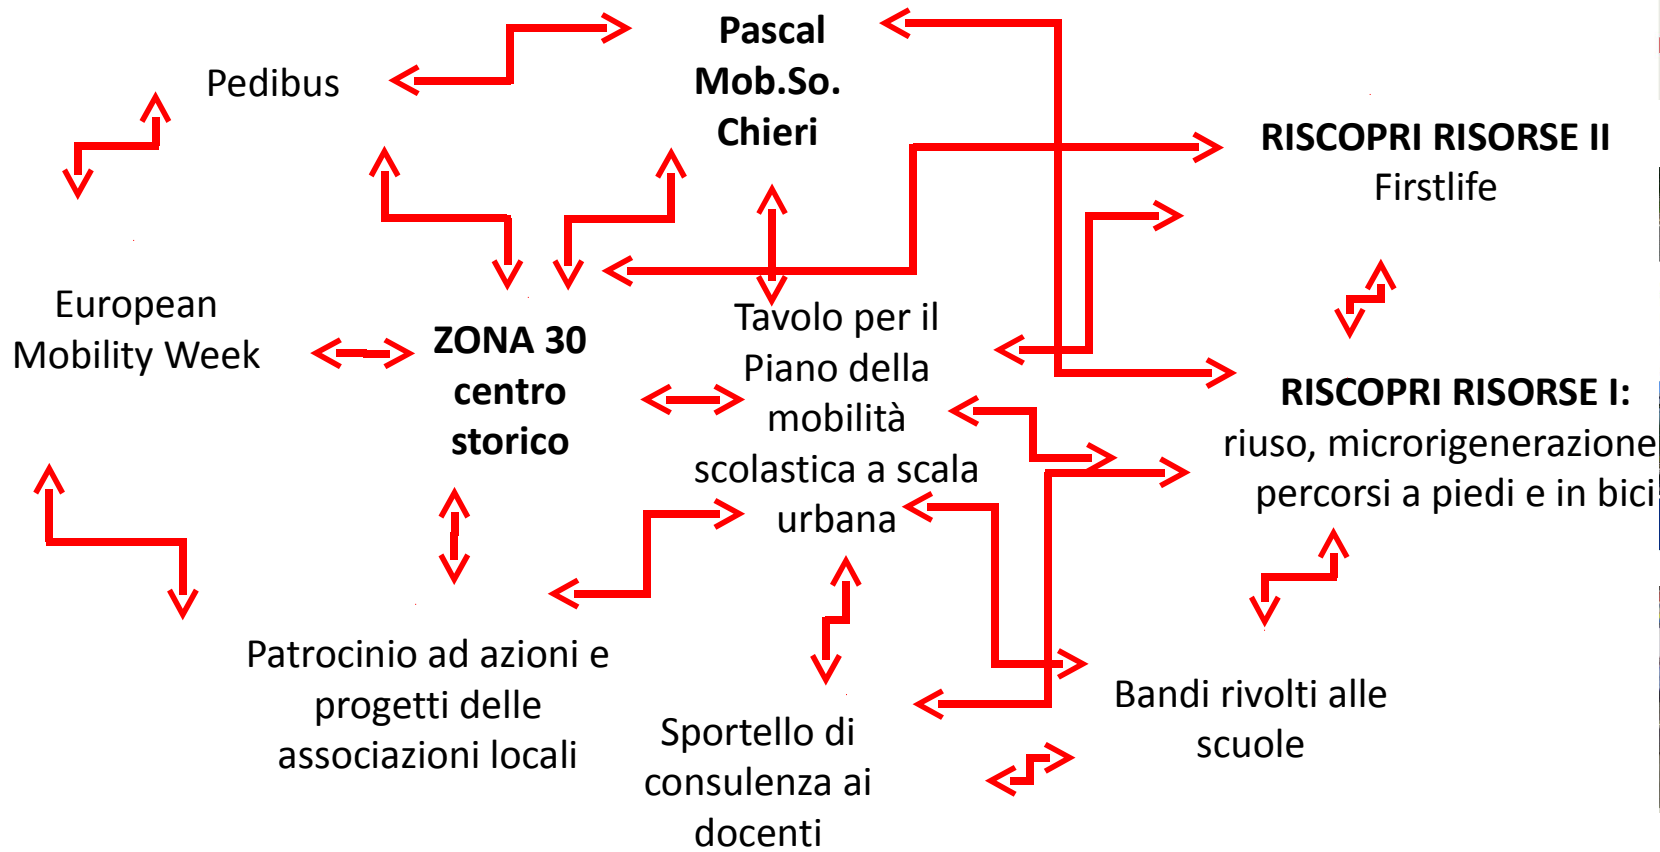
Pedibus

Pascal
Mob.So.
Chieri

RISCOPRI RISORSE II
Firstlife

European
Mobility Week

ZONA 30
centro
storico

Tavolo per il
Piano della
mobilità
scolastica a scala
urbana

RISCOPRI RISORSE I:
riuso, microrigenerazione
percorsi a piedi e in bici

Patrocinio ad azioni e
progetti delle
associazioni locali

Sportello di
consulenza ai
docenti

Bandi rivolti alle
scuole